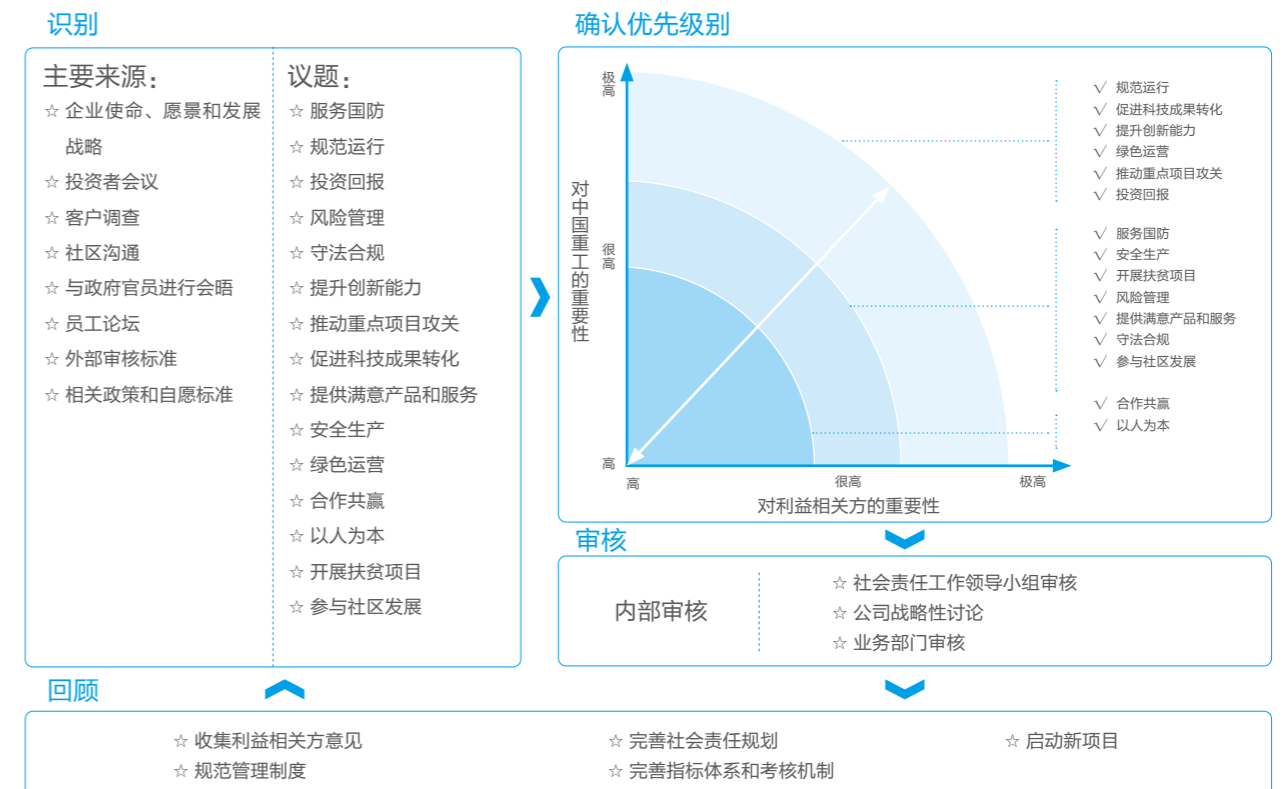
识别

主要来源：
☆ 企业使命、愿景和发展战略
☆ 投资者会议
☆ 客户调查
☆ 社区沟通
☆ 与政府官员进行会晤
☆ 员工论坛
☆ 外部审核标准
☆ 相关政策和自愿标准

议题：
☆ 服务国防
☆ 规范运行
☆ 投资回报
☆ 风险管理
☆ 守法合规
☆ 提升创新能力
☆ 推动重点项目攻关
☆ 促进科技成果转化
☆ 提供满意产品和服务
☆ 安全生产
☆ 绿色运营
☆ 合作共赢
☆ 以人为本
☆ 开展扶贫项目
☆ 参与社区发展

确认优先级别

极高
很高
高
对中国重工的重要性
高
很高
极高
对利益相关方的重要性

√ 规范运行
√ 促进科技成果转化
√ 提升创新能力
√ 绿色运营
√ 推动重点项目攻关
√ 投资回报

√ 服务国防
√ 安全生产
√ 开展扶贫项目
√ 风险管理
√ 提供满意产品和服务
√ 守法合规
√ 参与社区发展

√ 合作共赢
√ 以人为本

审核

内部审核
☆ 社会责任工作领导小组审核
☆ 公司战略性讨论
☆ 业务部门审核

回顾

☆ 收集利益相关方意见
☆ 规范管理制度
☆ 完善社会责任规划
☆ 完善指标体系和考核机制
☆ 启动新项目